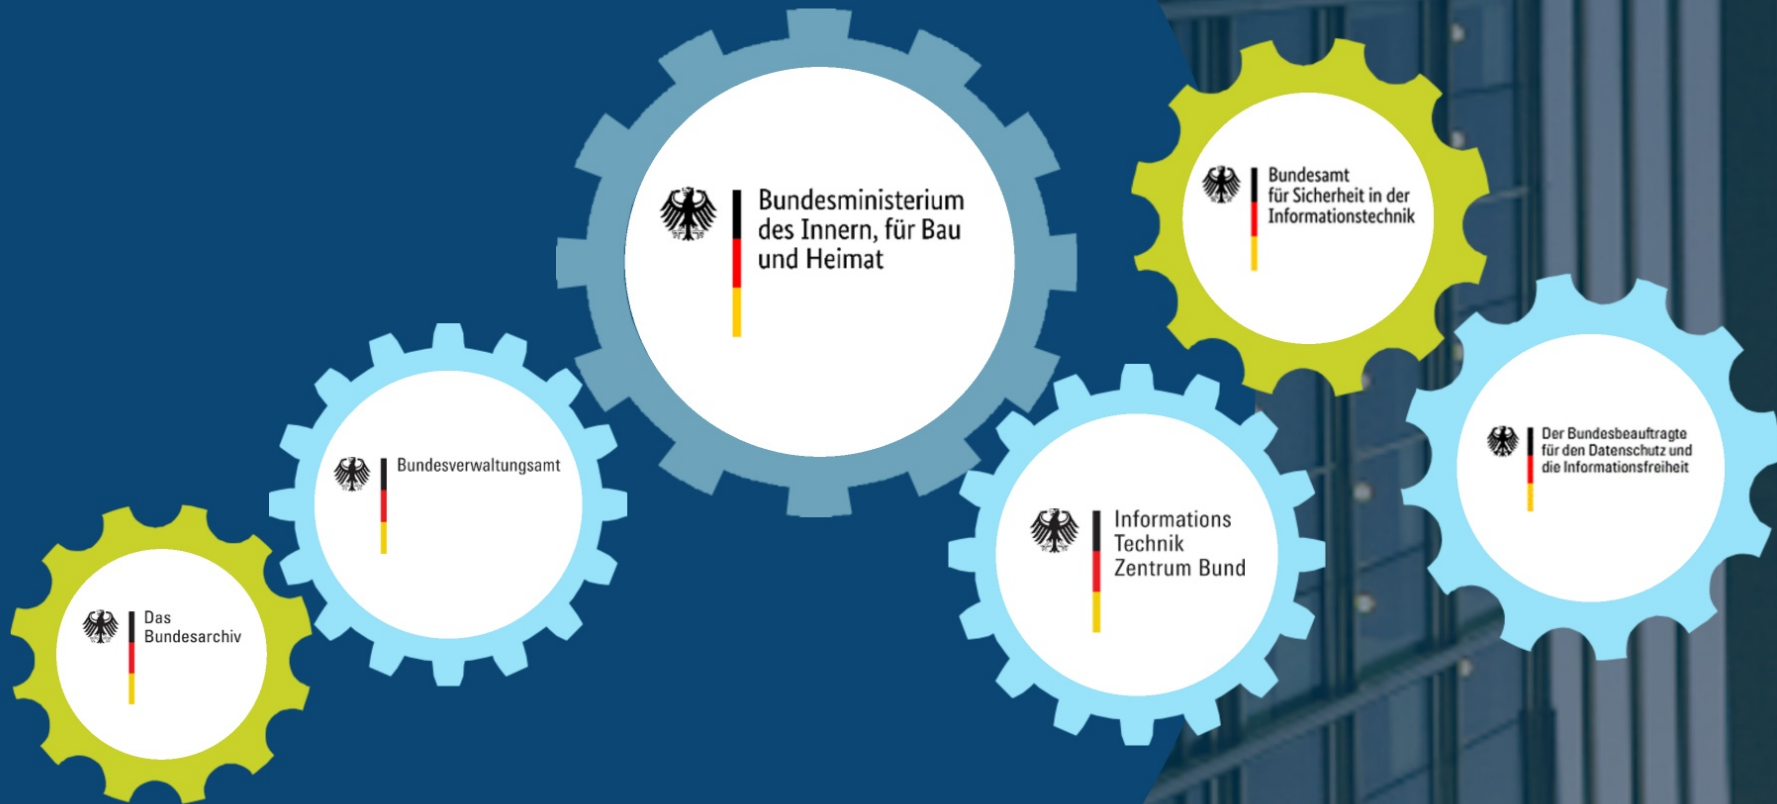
Bundesministerium des Innern, für Bau und Heimat

Bundesamt für Sicherheit in der Informationstechnik

Bundesverwaltungsamt

Der Bundesbeauftragte für den Datenschutz und die Informationsfreiheit

Informations Technik Zentrum Bund

Das Bundesarchiv